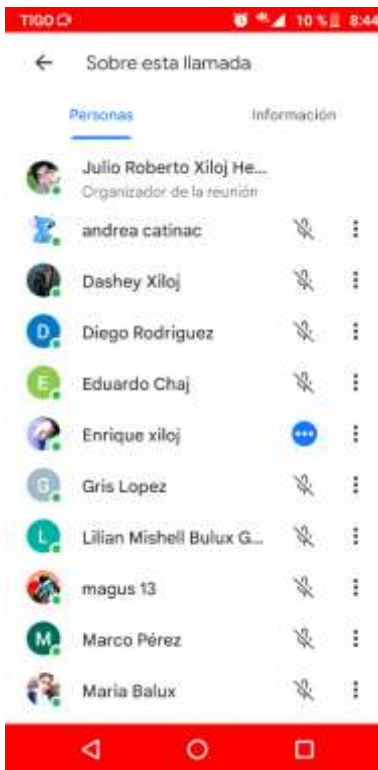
TIGO
10 % 8:44

Sobre esta llamada

Personas
Información

Julio Roberto Xiloj He...
Organizador de la reunión

andrea catinac

D
Dashey Xiloj

D
Diego Rodriguez

E
Eduardo Chaj

Enrique xiloj

G
Gris Lopez

L
Lilian Mishell Bulux G...

magus 13

M
Marco Pérez

Maria Balux